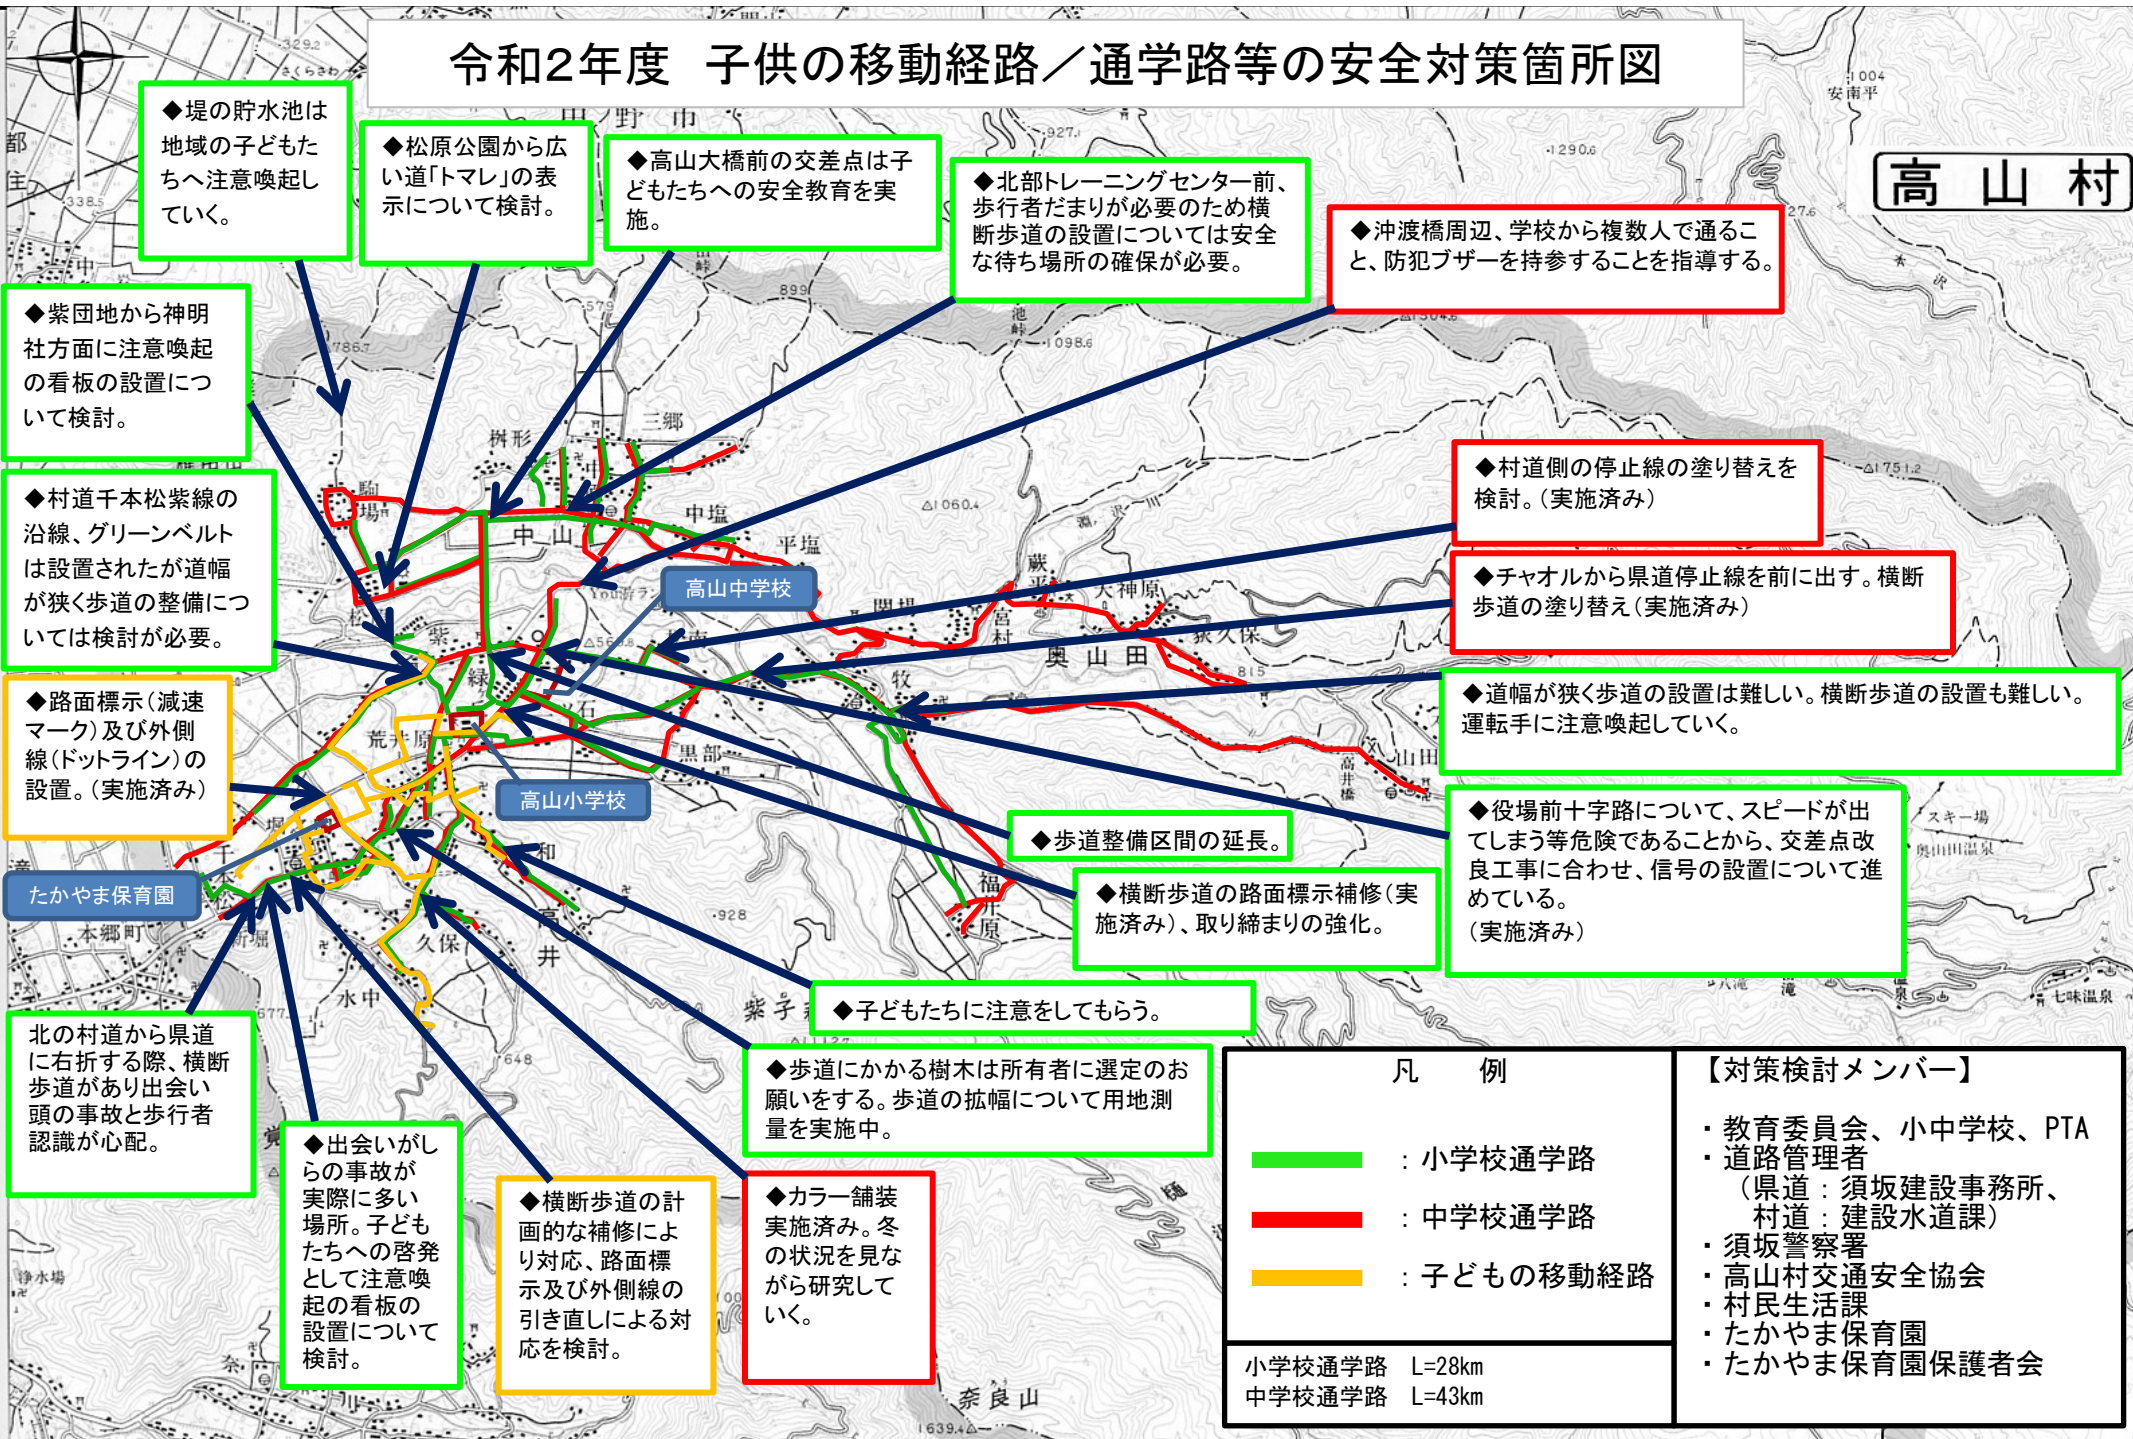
令和2年度　子供の移動経路／通学路等の安全対策箇所図

高　山　村

◆堤の貯水池は地域の子どもたちへ注意喚起していく。

◆松原公園から広い道「トマレ」の表示について検討。

◆高山大橋前の交差点は子どもたちへの安全教育を実施。

◆北部トレーニングセンター前、歩行者だまりが必要のため横断歩道の設置については安全な待ち場所の確保が必要。

◆沖渡橋周辺、学校から複数人で通ること、防犯ブザーを持参することを指導する。

◆紫団地から神明社方面に注意喚起の看板の設置について検討。

◆村道千本松紫線の沿線、グリーンベルトは設置されたが道幅が狭く歩道の整備については検討が必要。

◆村道側の停止線の塗り替えを検討。（実施済み）

◆チャオルから県道停止線を前に出す。横断歩道の塗り替え（実施済み）

高山中学校

◆道幅が狭く歩道の設置は難しい。横断歩道の設置も難しい。運転手に注意喚起していく。

◆路面標示（減速マーク）及び外側線（ドットライン）の設置。（実施済み）

高山小学校

◆役場前十字路について、スピードが出てしまう等危険であることから、交差点改良工事に合わせ、信号の設置について進めている。（実施済み）

◆歩道整備区間の延長。

たかやま保育園

◆横断歩道の路面標示補修（実施済み）、取り締まりの強化。

◆子どもたちに注意をしてもらう。

北の村道から県道に右折する際、横断歩道があり出会い頭の事故と歩行者認識が心配。

◆歩道にかかる樹木は所有者に選定のお願いをする。歩道の拡幅について用地測量を実施中。

◆出会いがしらの事故が実際に多い場所。子どもたちへの啓発として注意喚起の看板の設置について検討。

◆横断歩道の計画的な補修により対応、路面標示及び外側線の引き直しによる対応を検討。

◆カラー舗装実施済み。冬の状況を見ながら研究していく。

凡　例
：小学校通学路
：中学校通学路
：子どもの移動経路

小学校通学路　L=28km
中学校通学路　L=43km

【対策検討メンバー】
・教育委員会、小中学校、PTA
・道路管理者
（県道：須坂建設事務所、
村道：建設水道課）
・須坂警察署
・高山村交通安全協会
・村民生活課
・たかやま保育園
・たかやま保育園保護者会